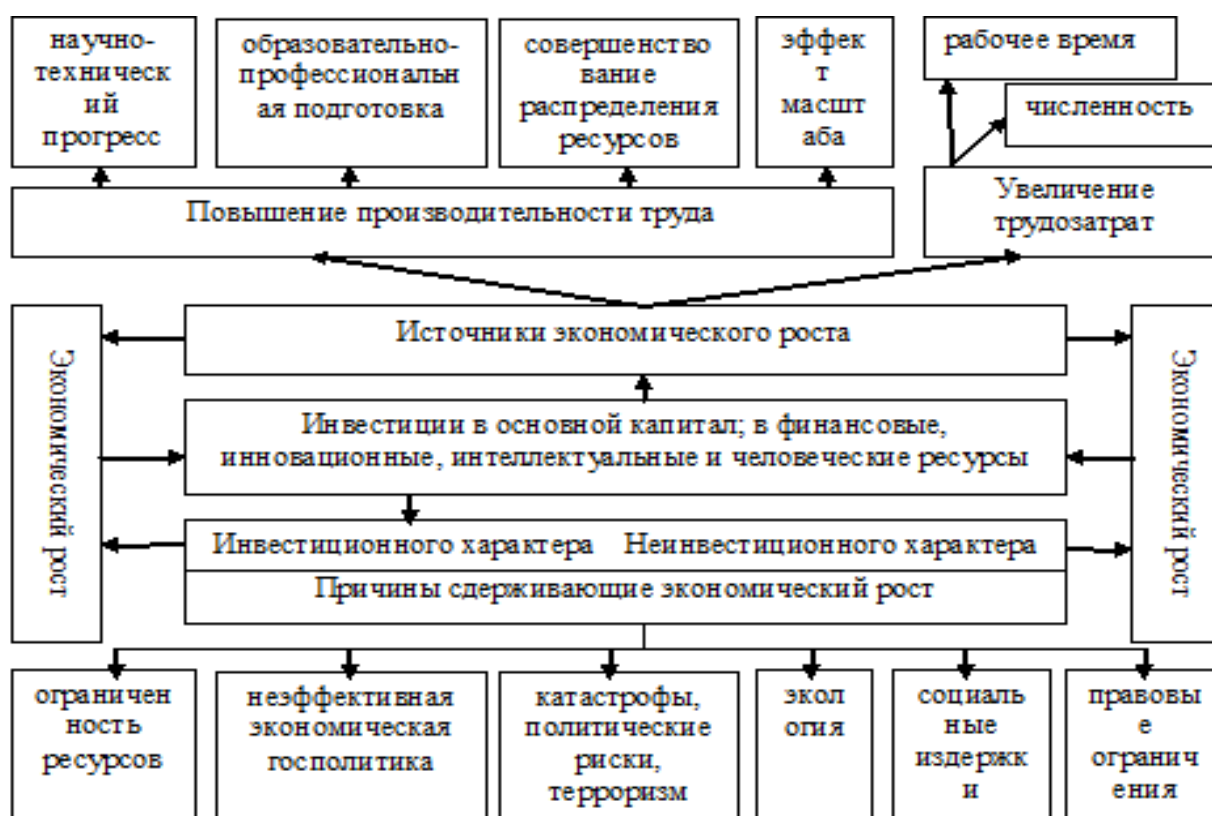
научно-техническ ий прогресс

образовательно-профессиональн ая подготовка

совершенство вание распределения ресурсов

эффек т масшт аба

рабочее время

численность

Повышение производительности труда

Увеличение трудозатрат

Экономический рост

Источники экономического роста

Экономический рост

Инвестиции в основной капитал; в финансовые, инновационные, интеллектуальные и человеческие ресурсы

Инвестиционного характера Неинвестиционного характера

Причины сдерживающие экономический рост

ограничен ность ресурсов

неэффективная экономическая госполитика

катастрофы, политические риски, терроризм

экол огия

социаль ные издержк и

правовы е огранич ения